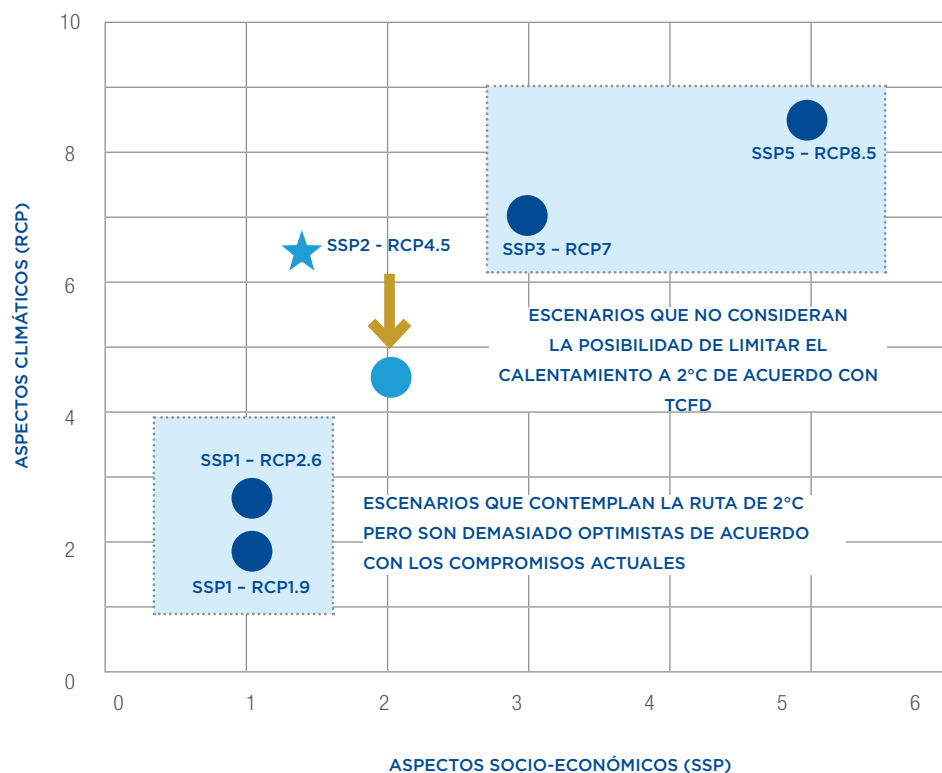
ASPECTOS CLIMÁTICOS (RCP)

10
8
6
4
2
0

0 1 2 3 4 5 6

SSP5 – RCP8.5

SSP3 – RCP7

SSP2 - RCP4.5

ESCENARIOS QUE NO CONSIDERAN LA POSIBILIDAD DE LIMITAR EL CALENTAMIENTO A 2°C DE ACUERDO CON TCFD

SSP1 – RCP2.6

SSP1 – RCP1.9

ESCENARIOS QUE CONTEMPLAN LA RUTA DE 2°C PERO SON DEMASIADO OPTIMISTAS DE ACUERDO CON LOS COMPROMISOS ACTUALES

ASPECTOS SOCIO-ECONÓMICOS (SSP)